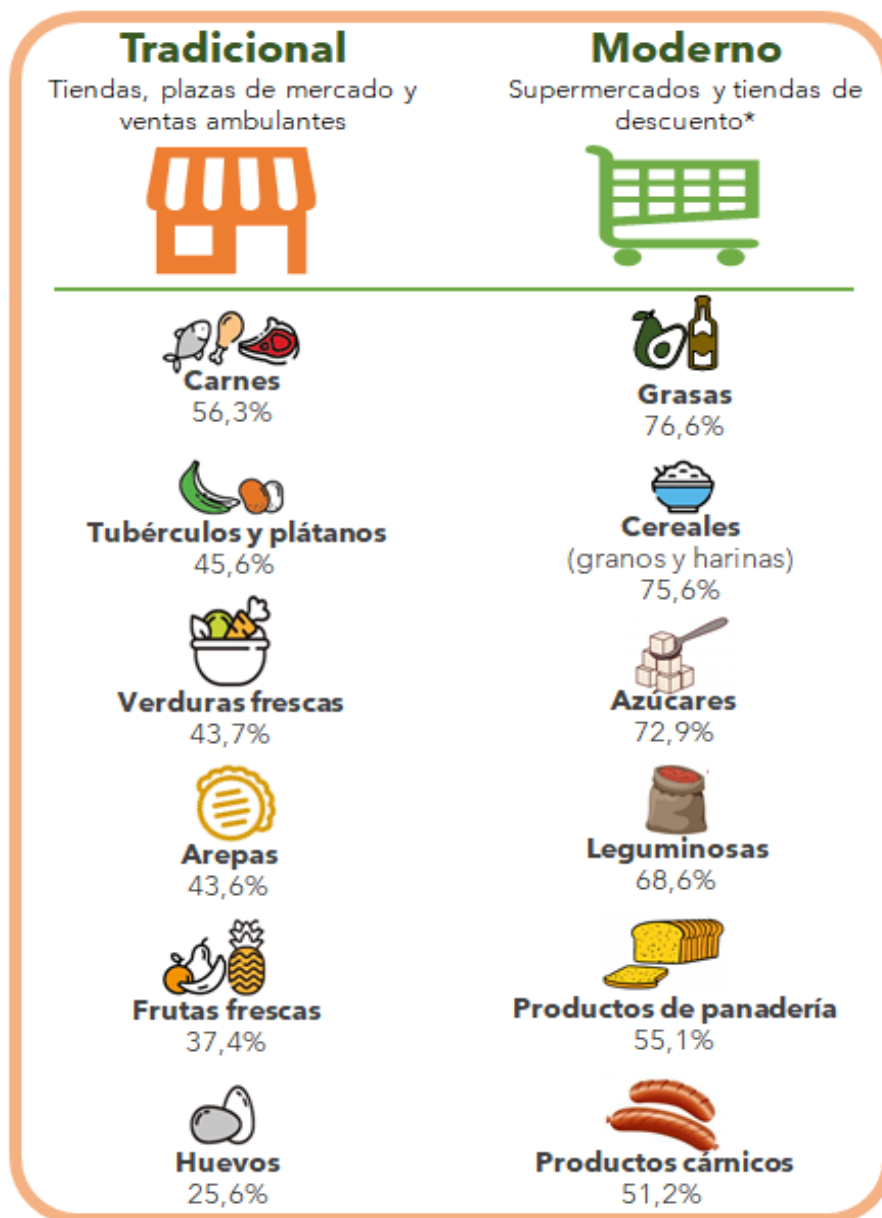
Tradicional
Tiendas, plazas de mercado y ventas ambulantes

Carnes
56,3%

Tubérculos y plátanos
45,6%

Verduras frescas
43,7%

Arepas
43,6%

Frutas frescas
37,4%

Huevos
25,6%

Moderno
Supermercados y tiendas de descuento*

Grasas
76,6%

Cereales
(granos y harinas)
75,6%

Azúcares
72,9%

Leguminosas
68,6%

Productos de panadería
55,1%

Productos cárnicos
51,2%